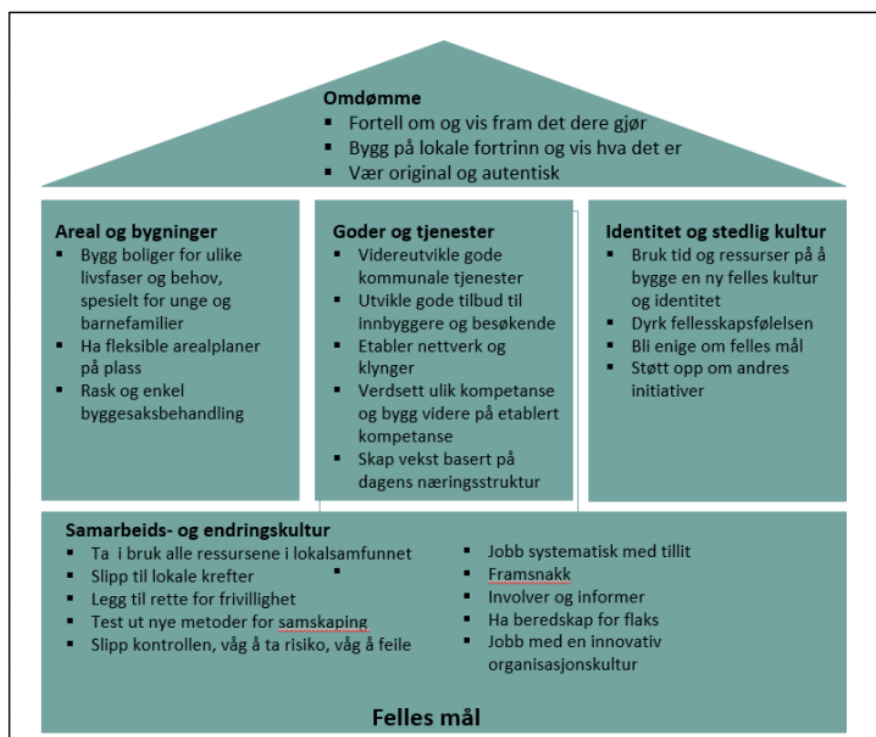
**Omdømme**
- Fortell om og vis fram det dere gjør
- Bygg på lokale fortrinn og vis hva det er
- Vær original og autentisk

**Areal og bygninger**
- Bygg boliger for ulike livsfaser og behov, spesielt for unge og barnefamilier
- Ha fleksible arealplaner på plass
- Rask og enkel byggesaksbehandling

**Goder og tjenester**
- Videreutvikle gode kommunale tjenester
- Utvikle gode tilbud til innbyggere og besøkende
- Etabler nettverk og klynger
- Verdsett ulik kompetanse og bygg videre på etablert kompetanse
- Skap vekst basert på dagens næringsstruktur

**Identitet og stedlig kultur**
- Bruk tid og ressurser på å bygge en ny felles kultur og identitet
- Dyrk fellesskapsfølelsen
- Bli enige om felles mål
- Støtt opp om andres initiativer

**Samarbeids- og endringskultur**
- Ta i bruk alle ressursene i lokalsamfunnet
- Slipp til lokale krefter
- Legg til rette for frivillighet
- Test ut nye metoder for samskaping
- Slipp kontrollen, våg å ta risiko, våg å feile
- Jobb systematisk med tillit
- Framsnakk
- Involver og informer
- Ha beredskap for flaks
- Jobb med en innovativ organisasjonskultur

**Felles mål**